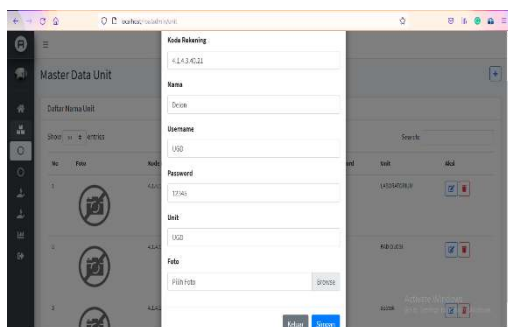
localhost/admin/unit

Master Data Unit

Daftar Nama Unit

Show 10 entries

Search:

No

Foto

Kode

Unit

Aksi

Kode Rekening

4.1.4.3.40.21

Nama

Dekan

Username

UGD

Password

12345

Unit

UGD

Foto

Pilih Foto

Browse

Keluar

Simpan

Activate Windows